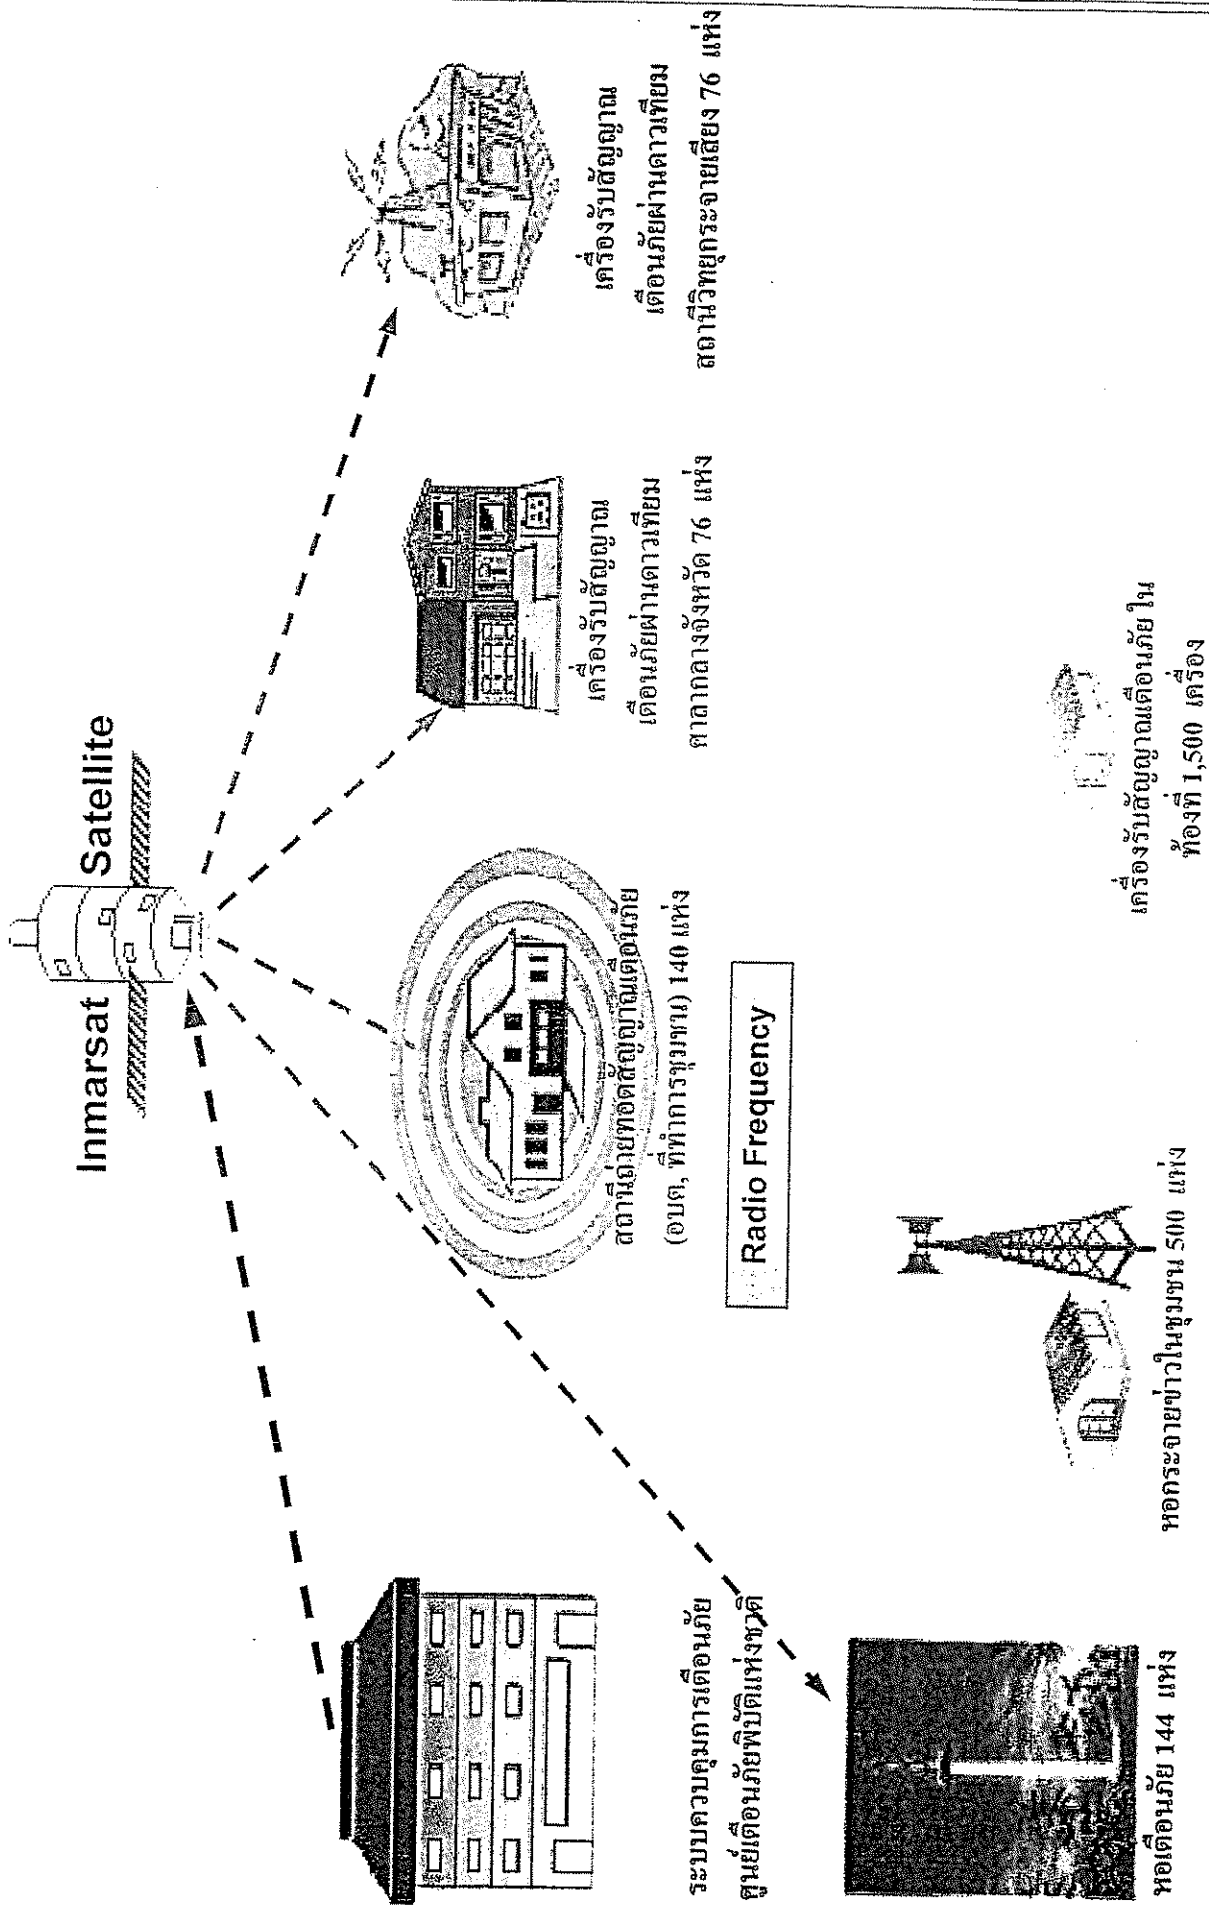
Inmarsat Satellite

ระบบควบคุมการเตือนภัย
ศูนย์เตือนภัยพิบัติแห่งชาติ

หอเตือนภัย 144 แห่ง

สถานีถ่ายทอดสัญญาณเตือนภัย
(อบต, ที่ทำการชุมชน) 140 แห่ง

Radio Frequency

หอกระจายข่าวในชุมชน 500 แห่ง

เครื่องรับสัญญาณ
เตือนภัยผ่านดาวเทียม
ศาลากลางจังหวัด 76 แห่ง

เครื่องรับสัญญาณเตือนภัย ใน
ท้องที่ 1,500 เครื่อง

เครื่องรับสัญญาณ
เตือนภัยผ่านดาวเทียม
สถานีวิทยุกระจายเสียง 76 แห่ง